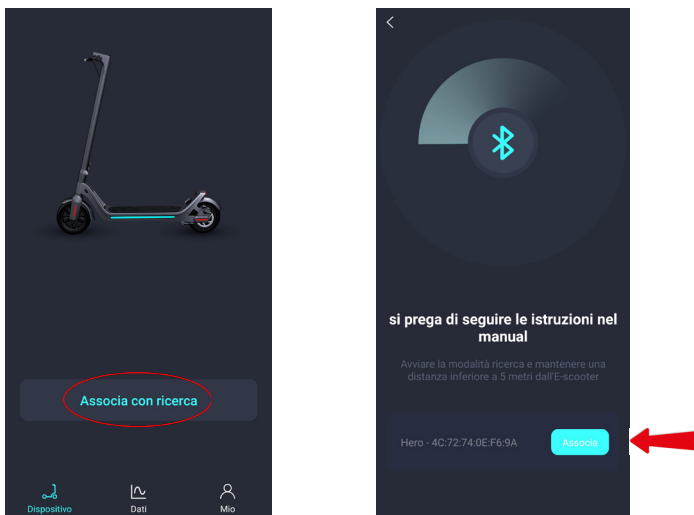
Associa con ricerca

Dispositivo
Dati
Mio

<

si prega di seguire le istruzioni nel manual

Avviare la modalità ricerca e mantenere una distanza inferiore a 5 metri dall'E-scooter

Hero - 4C:72:74:0E:F6:9A
Associa